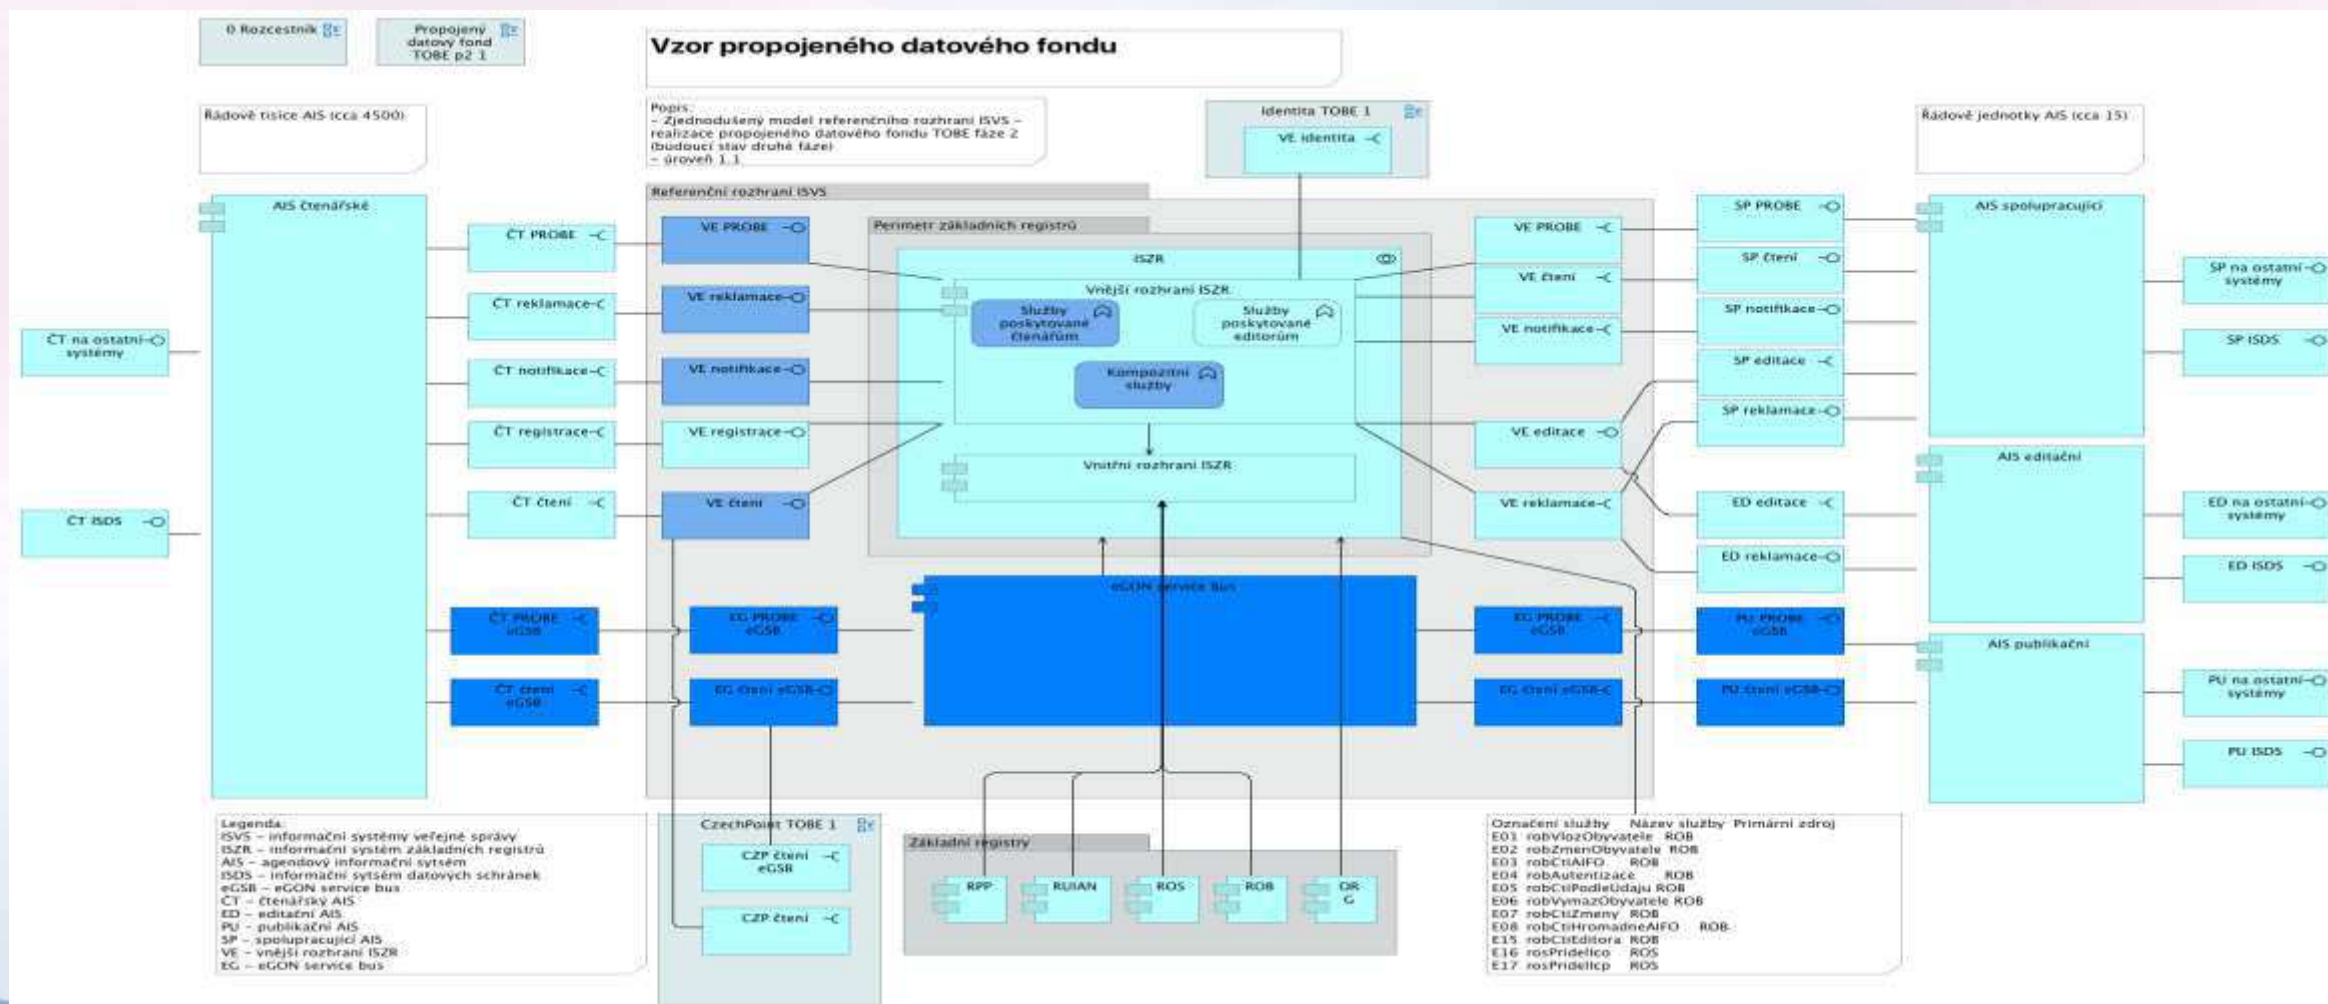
0 Rozcestník

Propojený datový fond TOBE p2 1

Vzor propojeného datového fondu

Popis:
- Zjednodušený model referenčního rozhraní ISVS - realizace propojeného datového fondu TOBE fáze 2 (budoucí stav druhé fáze)
- úroveň 1.1

Identita TOBE 1

VE identita

Řádově tisíce AIS (cca 4500)

Řádově jednotky AIS (cca 15)

Referenční rozhraní ISVS

Perimetr základních registrů

AIS čtenářské

ČT PROBE

ČT reklamace

ČT notifikace

ČT registrace

ČT čtení

ČT na ostatní systémy

ČT ISDS

VE PROBE

VE reklamace

VE notifikace

VE registrace

VE čtení

ISZR

Vnější rozhraní ISZR

Služby poskytované čtenářům

Služby poskytované editorům

Kompozitní služby

Vnitřní rozhraní ISZR

VE PROBE

VE čtení

VE notifikace

VE editace

VE reklamace

SP PROBE

SP čtení

SP notifikace

SP editace

SP reklamace

ED editace

ED reklamace

AIS spolupracující

AIS editační

AIS publikační

SP na ostatní systémy

SP ISDS

ED na ostatní systémy

ED ISDS

PU na ostatní systémy

PU ISDS

ČT PROBE eGSB

ČT čtení eGSB

EG PROBE eGSB

EG čtení eGSB

eGON service bus

EG PROBE eGSB

EG čtení eGSB

PU PROBE eGSB

PU čtení eGSB

Legenda:
ISVS - informační systémy veřejné správy
ISZR - informační systém základních registrů
AIS - agendový informační sytsém
ISDS - informační sytsém datových schránek
eGSB - eGON service bus
ČT - čtenářský AIS
ED - editační AIS
PU - publikační AIS
SP - spolupracující AIS
VE - vnější rozhraní ISZR
EG - eGON service bus

CzechPoint TOBE 1

CZP čtení eGSB

CZP čtení

Základní registry

RPP

RUIAN

ROS

ROB

OR G

Označení služby Název služby Primární zdroj
E01 robVlozObyvatele ROB
E02 robZmenObyvatele ROB
E03 robCtiAIFO ROB
E04 robAutentizace ROB
E05 robCtiPodleUdaju ROB
E06 robVymazObyvatele ROB
E07 robCtiZmeny ROB
E08 robCtiHromadneAIFO ROB
E15 robCtiEditora ROB
E16 rosPridelIco ROS
E17 rosPridelIcp ROS